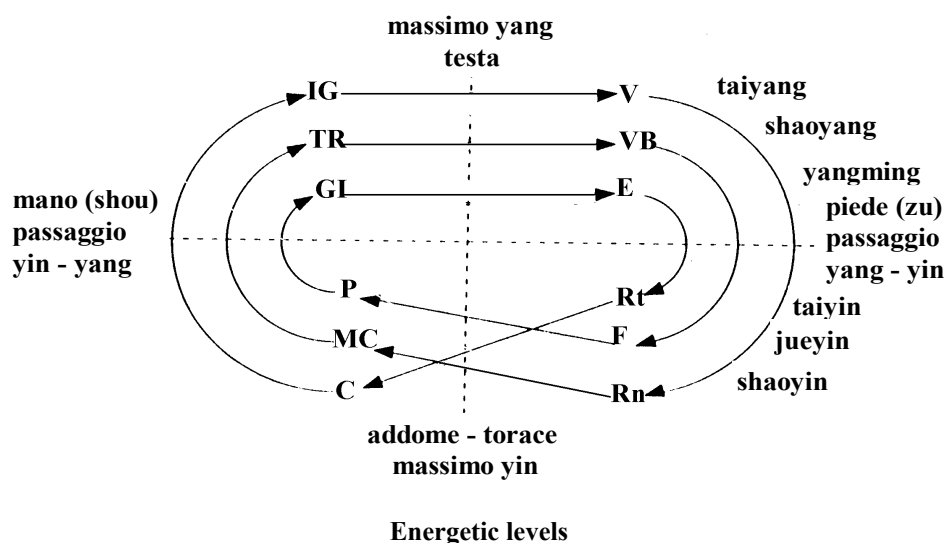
massimo yang
testa

IG
V
taiyang
TR
VB
shaoyang
GI
E
yangming

mano (shou)
passaggio
yin - yang

piede (zu)
passaggio
yang - yin

P
Rt
taiyin
MC
F
jueyin
C
Rn
shaoyin

addome - torace
massimo yin

Energetic levels